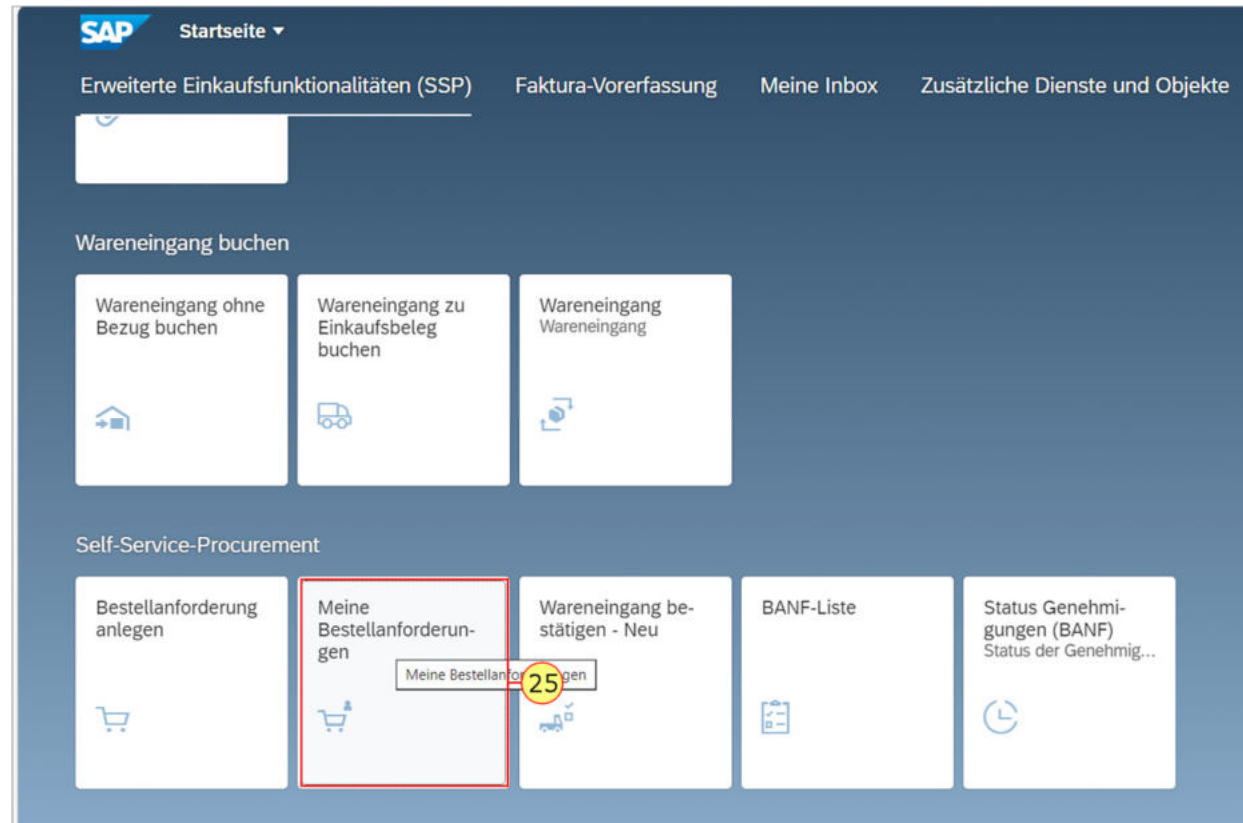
SAP

Startseite ▾

Erweiterte Einkaufsfunktionalitäten (SSP) Faktura-Vorerfassung Meine Inbox Zusätzliche Dienste und Objekte

Wareneingang buchen

Wareneingang ohne Bezug buchen

Wareneingang zu Einkaufsbeleg buchen

Wareneingang
Wareneingang

Self-Service-Procurement

Bestellanforderung anlegen

Meine Bestellanforderungen

Meine Bestellanfor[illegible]gen

25

Wareneingang bestätigen - Neu

BANF-Liste

Status Genehmigungen (BANF)
Status der Genehmig...